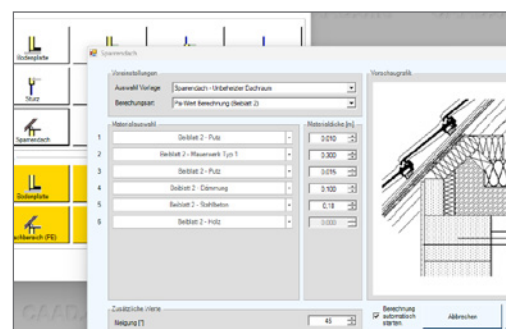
Bodenplatte

Stutz

Sparrendach

Bodenplatte

achbereich (FE)

Sparrendach

Voreinstellungen

Auswahl Vorlage
Sparrendach - Unbeheizter Dachraum

Berechnungsart
Psi-Wert Berechnung (Beiblatt 2)

Materialauswahl

Materialdicke [m]

| | | |
|---|---|---|
| 1 | Beiblatt 2 - Putz | 0.010 |
| 2 | Beiblatt 2 - Mauerwerk Typ 1 | 0.300 |
| 3 | Beiblatt 2 - Putz | 0.015 |
| 4 | Beiblatt 2 - Dämmung | 0.100 |
| 5 | Beiblatt 2 - Stahlbeton | 0.18 |
| 6 | Beiblatt 2 - Holz | 0.000 |

Vorschaugrafik

Zusätzliche Werte

Neigung [°]
45

Berechnung automatisch starten

Abbrechen